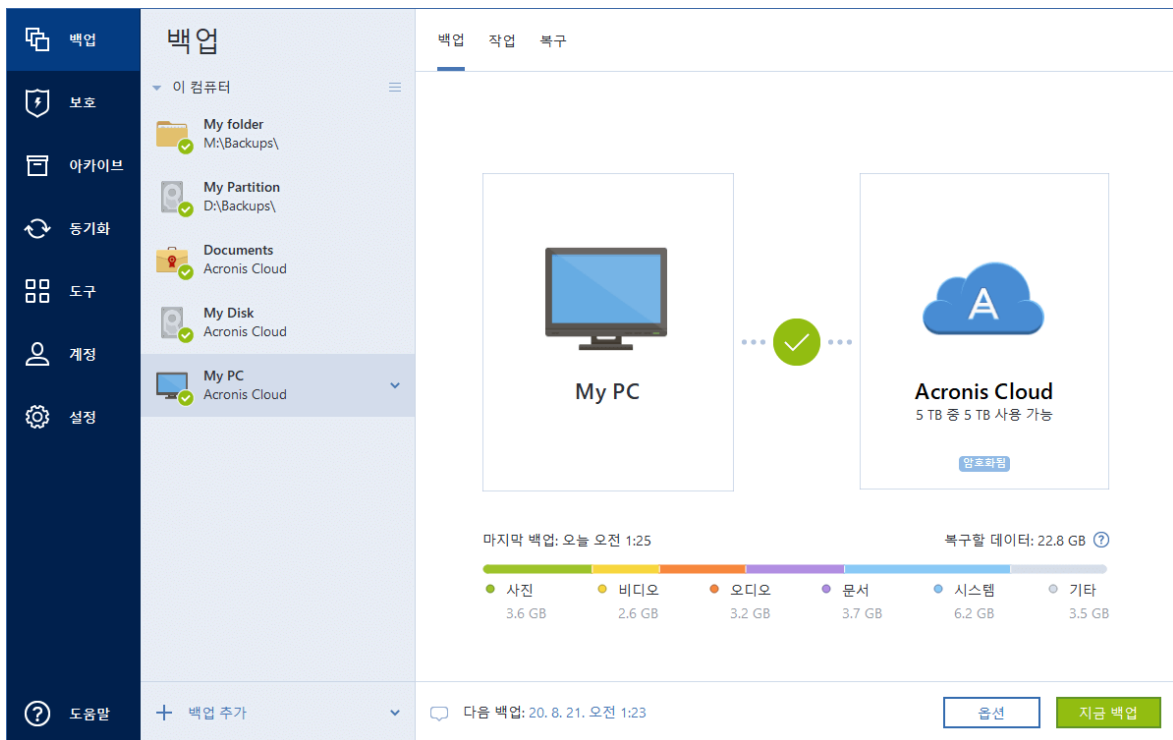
백업
보호
아카이브
동기화
도구
계정
설정
도움말

백업

이 컴퓨터

My folder
M:\Backups\

My Partition
D:\Backups\

Documents
Acronis Cloud

My Disk
Acronis Cloud

My PC
Acronis Cloud

+ 백업 추가

백업 작업 복구

My PC

Acronis Cloud
5 TB 중 5 TB 사용 가능
암호화됨

마지막 백업: 오늘 오전 1:25
복구할 데이터: 22.8 GB

사진 3.6 GB
비디오 2.6 GB
오디오 3.2 GB
문서 3.7 GB
시스템 6.2 GB
기타 3.5 GB

다음 백업: 20. 8. 21. 오전 1:23
옵션
지금 백업